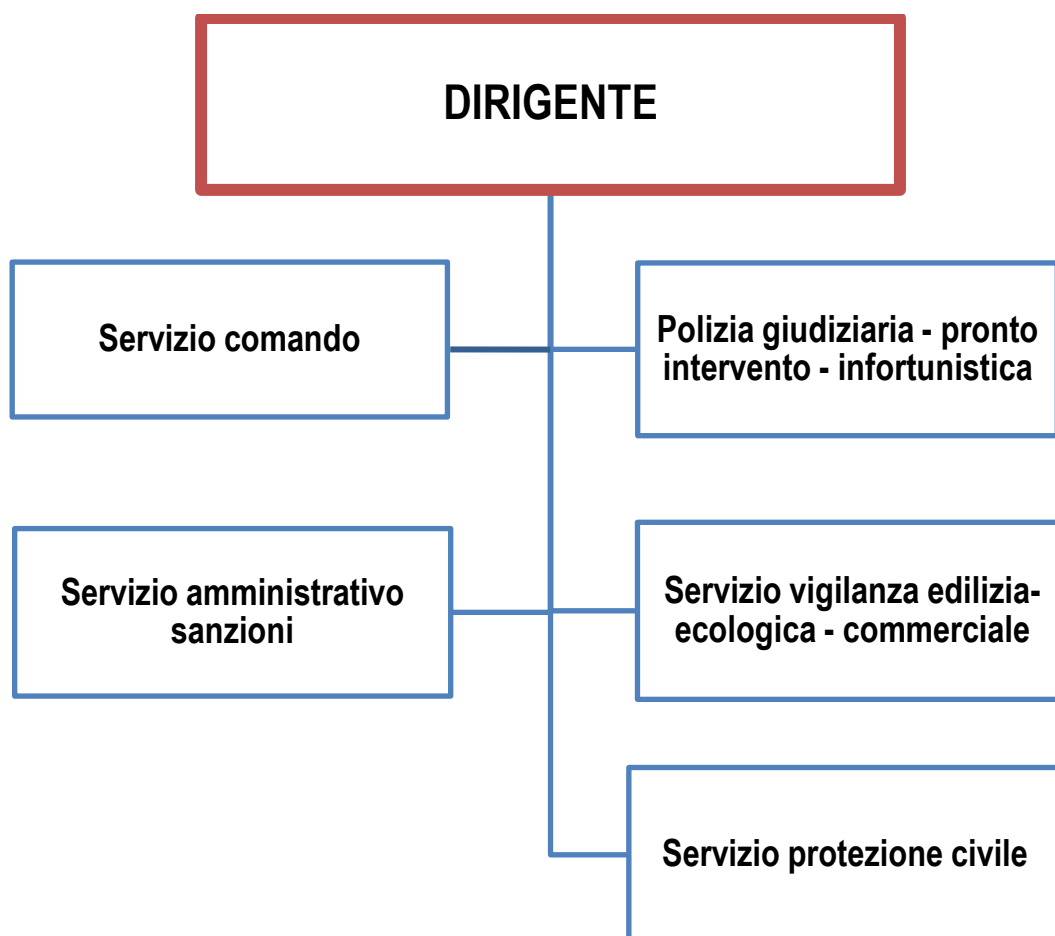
DIRIGENTE

Servizio comando

Polizia giudiziaria - pronto intervento - infortunistica

Servizio amministrativo sanzioni

Servizio vigilanza edilizia-ecologica - commerciale

Servizio protezione civile